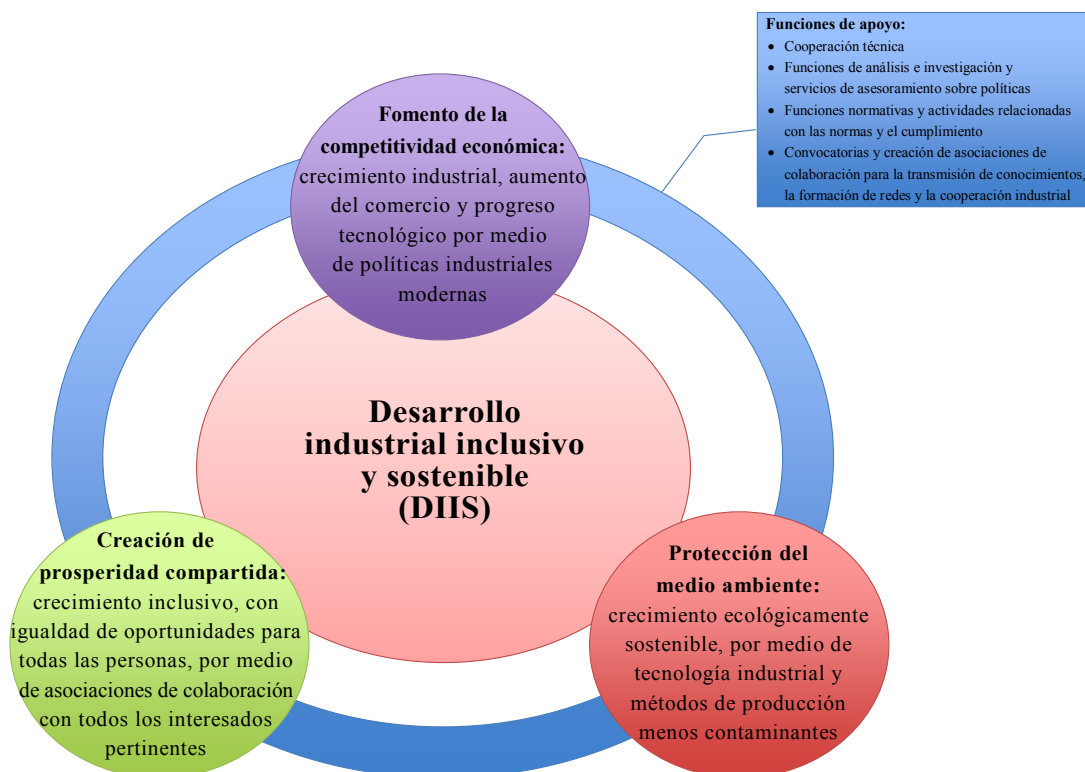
Funciones de apoyo:
- Cooperación técnica
- Funciones de análisis e investigación y servicios de asesoramiento sobre políticas
- Funciones normativas y actividades relacionadas con las normas y el cumplimiento
- Convocatorias y creación de asociaciones de colaboración para la transmisión de conocimientos, la formación de redes y la cooperación industrial

Fomento de la competitividad económica: crecimiento industrial, aumento del comercio y progreso tecnológico por medio de políticas industriales modernas

Desarrollo industrial inclusivo y sostenible (DIIS)

Creación de prosperidad compartida: crecimiento inclusivo, con igualdad de oportunidades para todas las personas, por medio de asociaciones de colaboración con todos los interesados pertinentes

Protección del medio ambiente: crecimiento ecológicamente sostenible, por medio de tecnología industrial y métodos de producción menos contaminantes